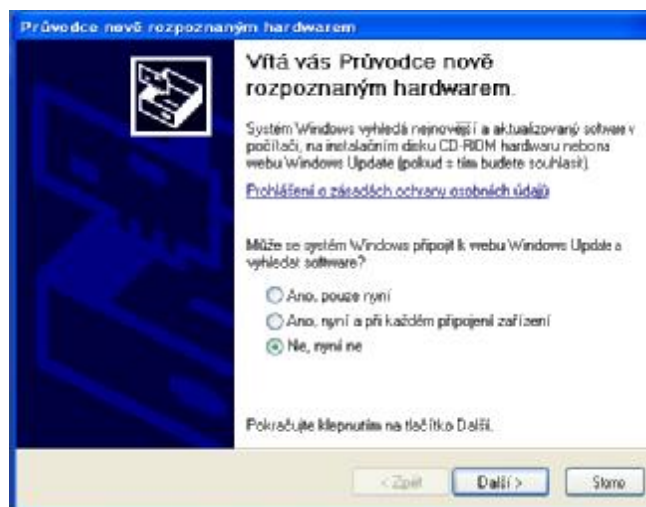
Průvodce nově rozpoznaným hardwarem

Vítá vás Průvodce nově rozpoznaným hardwarem.

Systém Windows vyhledá nejnovější a aktualizovaný software v počítači, na instalačním disku CD-ROM hardwaru nebo na webu Windows Update (pokud s tím budete souhlasit).

Prohlášení o zásadách ochrany osobních údajů

Může se systém Windows připojit k webu Windows Update a vyhledat software?

Ano, pouze nyní

Ano, nyní a při každém připojení zařízení

Ne, nyní ne

Pokračujte klepnutím na tlačítko Další.

< Zpět

Další >

Storno